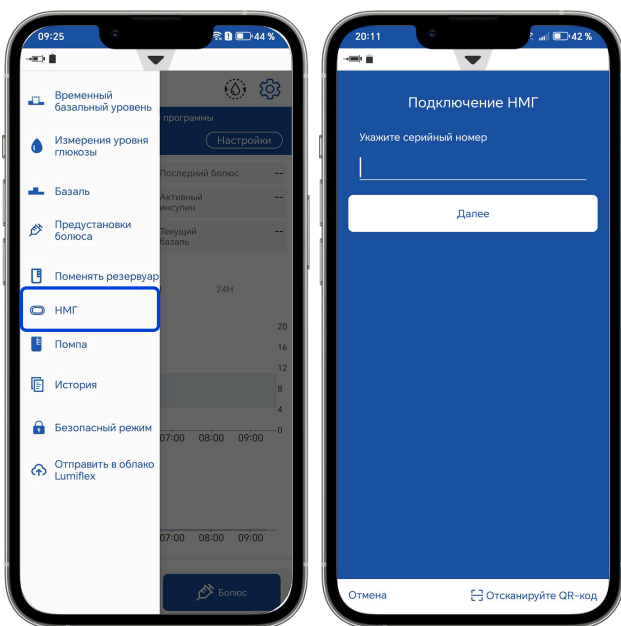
09:25
44 %

Временный базальный уровень
Измерения уровня глюкозы
Базаль
Предустановки болюса
Поменять резервуар
НМГ
Помпа
История
Безопасный режим
Отправить в облако Lumiflex

программы
Настройки
Последний болюс --
Активный инсулин --
Текущий базаль --
24H
20
16
12
8
4
0
07:00 08:00 09:00
07:00 08:00 09:00
Болюс

20:11
42 %

Подключение НМГ
Укажите серийный номер
Далее

Отмена
Отсканируйте QR-код